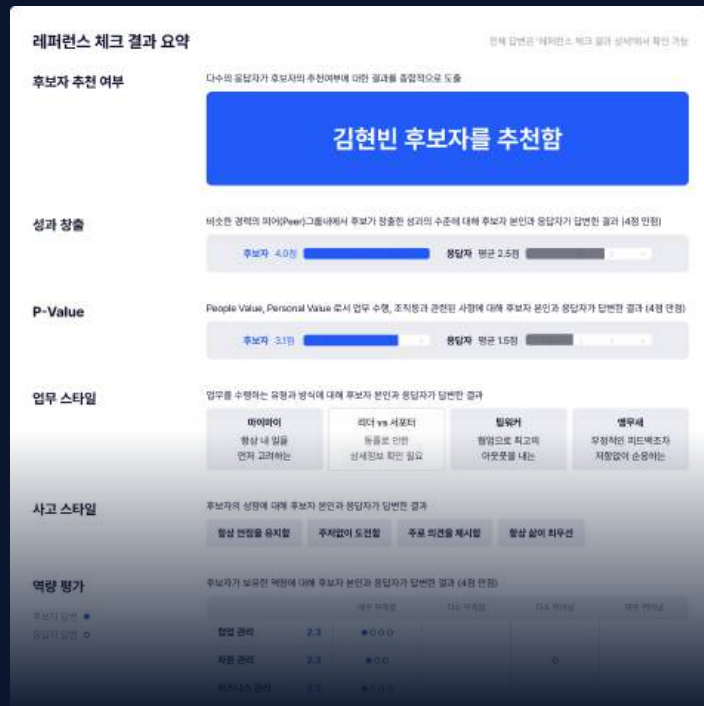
레퍼런스 체크 결과 요약

전체 답변은 '레퍼런스 체크 결과 상세'에서 확인 가능

후보자 추천 여부

다수의 응답자가 후보자의 추천여부에 대한 결과를 종합적으로 도출

김현빈 후보자를 추천함

성과 창출

비슷한 경력의 피어(Peer)그룹내에서 후보가 창출한 성과의 수준에 대해 후보자 본인과 응답자가 답변한 결과 (4점 만점)

후보자 4.0점

응답자 평균 2.5점

P-Value

People Value, Personal Value 로서 업무 수행, 조직통과 관련된 사항에 대해 후보자 본인과 응답자가 답변한 결과 (4점 만점)

후보자 3.1점

응답자 평균 1.5점

업무 스타일

업무를 수행하는 유형과 방식에 대해 후보자 본인과 응답자가 답변한 결과

| 마이웨이 | 리더 vs 서포터 | 팀워커 | 옐무새 |
|---|---|---|---|
| 항상 내 일을 먼저 고려하는 | 동률로 인한 상세정보 확인 필요 | 협업으로 최고의 아웃풋을 내는 | 무정적인 피드백조차 저항없이 순응하는 |

사고 스타일

후보자의 성향에 대해 후보자 본인과 응답자가 답변한 결과

항상 현정을 유지함 | 주저없이 도전함 | 주로 의견을 제시함 | 항상 삶이 최우선

역량 평가

후보자가 보유한 역량에 대해 후보자 본인과 응답자가 답변한 결과 (4점 만점)

후보자 답변
응답자 답변

| | | 매우 부족함 | 다소 부족함 | 다소 뛰어남 | 매우 뛰어남 |
|---|---|---|---|---|---|
| 협업 관리 | 2.3 | | | | |
| 자원 관리 | 2.3 | | | | |
| 비즈니스 관리 | 2.3 | | | | |